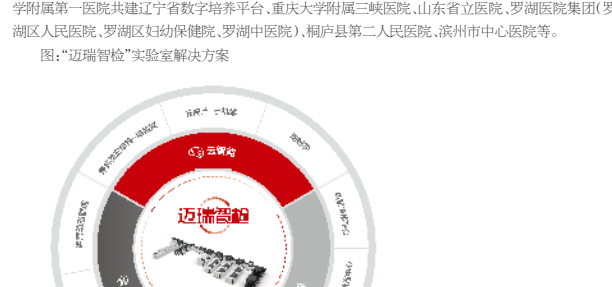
学附属第一医院共建辽宁省数字培养平台、重庆大学附属三峡医院、山东省立医院、罗湖医院集团(罗湖区人民医院、罗湖区妇幼保健院、罗湖中医院)、桐庐县第二人民医院、滨州市中心医院等。

图:"迈瑞智检"实验室解决方案

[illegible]

云智检

迈瑞智检

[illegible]

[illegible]

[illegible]

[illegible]